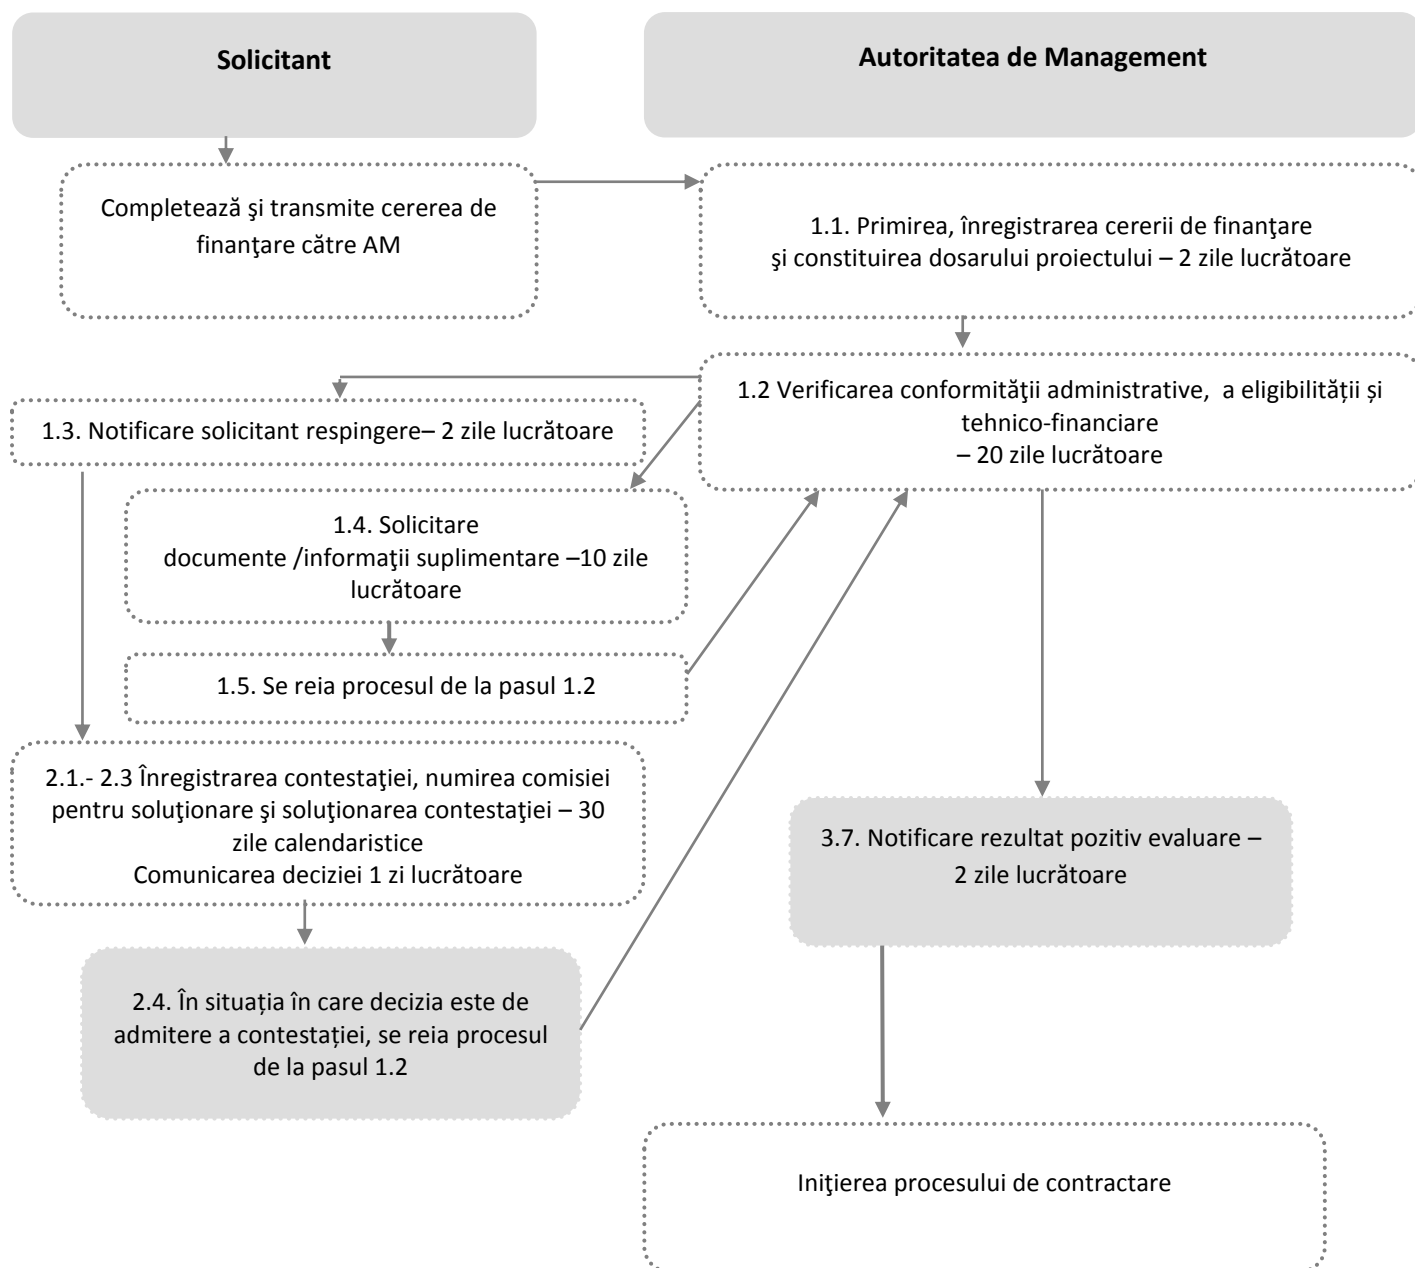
Solicitant

Autoritatea de Management

Completează şi transmite cererea de finanţare către AM

1.1. Primirea, înregistrarea cererii de finanţare şi constituirea dosarului proiectului – 2 zile lucrătoare

1.2 Verificarea conformităţii administrative, a eligibilității și tehnico-financiare – 20 zile lucrătoare

1.3. Notificare solicitant respingere– 2 zile lucrătoare

1.4. Solicitare documente /informaţii suplimentare –10 zile lucrătoare

1.5. Se reia procesul de la pasul 1.2

2.1.- 2.3 Înregistrarea contestaţiei, numirea comisiei pentru soluţionare şi soluţionarea contestaţiei – 30 zile calendaristice
Comunicarea deciziei 1 zi lucrătoare

2.4. În situația în care decizia este de admitere a contestației, se reia procesul de la pasul 1.2

3.7. Notificare rezultat pozitiv evaluare – 2 zile lucrătoare

Iniţierea procesului de contractare